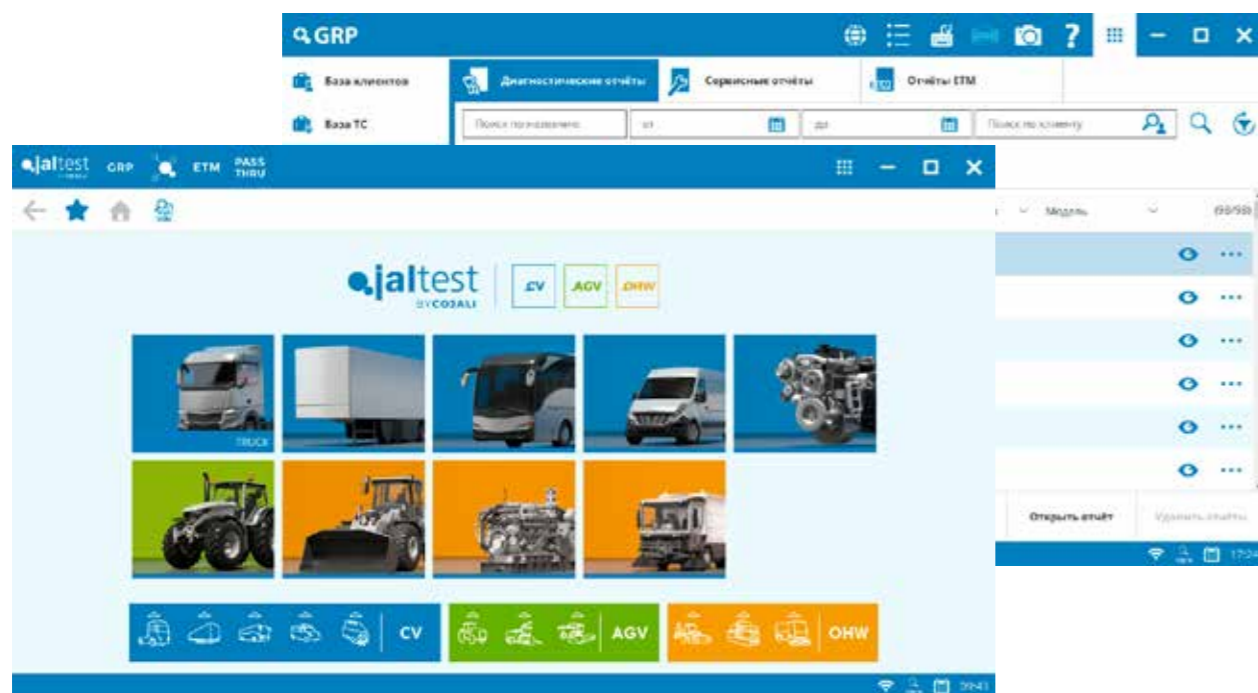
GRP

База клиентов

База ТС

Диагностические отчёты

Сервисные отчёты

Отчёты ETM

Поиск по названию

от

до

Поиск по клиенту

Модель

(99/99)

Открыть отчёт

Удалить отчёты

17:24

jaltest GRP ETM PASS THRU

jaltest BY COJALI

CV

AGV

OHW

TRUCK

CV

AGV

OHW

09:43